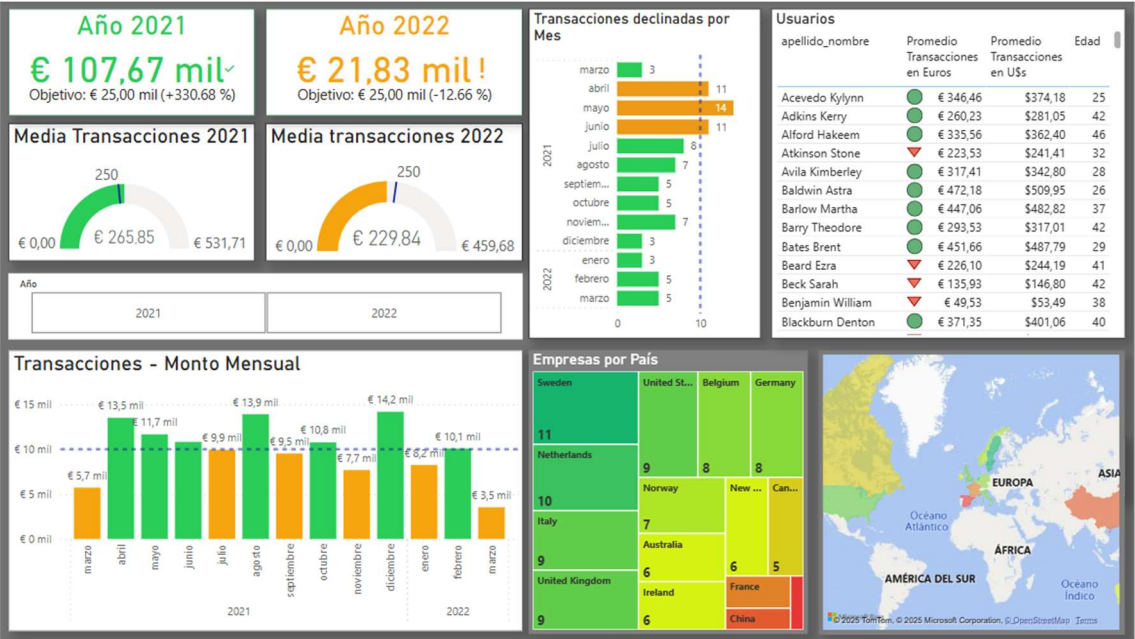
Año 2021

€ 107,67 mil

Objetivo: € 25,00 mil (+330.68 %)

Año 2022

€ 21,83 mil !

Objetivo: € 25,00 mil (-12.66 %)

Media Transacciones 2021

250

€ 0,00 € 265,85 € 531,71

Media transacciones 2022

250

€ 0,00 € 229,84 € 459,68

Año

2021 2022

Transacciones declinadas por Mes

2021
marzo 3
abril 11
mayo 14
junio 11
julio 8
agosto 7
septiem... 5
octubre 5
noviem... 7
diciembre 3

2022
enero 3
febrero 5
marzo 5

0 10

Usuarios

| apellido_nombre | Promedio Transacciones en Euros | Promedio Transacciones en U$s | Edad |
|---|---|---|---|
| Acevedo Kylynn | € 346,46 | $374,18 | 25 |
| Adkins Kerry | € 260,23 | $281,05 | 42 |
| Alford Hakeem | € 335,56 | $362,40 | 46 |
| Atkinson Stone | € 223,53 | $241,41 | 32 |
| Avila Kimberley | € 317,41 | $342,80 | 28 |
| Baldwin Astra | € 472,18 | $509,95 | 26 |
| Barlow Martha | € 447,06 | $482,82 | 37 |
| Barry Theodore | € 293,53 | $317,01 | 42 |
| Bates Brent | € 451,66 | $487,79 | 29 |
| Beard Ezra | € 226,10 | $244,19 | 41 |
| Beck Sarah | € 135,93 | $146,80 | 42 |
| Benjamin William | € 49,53 | $53,49 | 38 |
| Blackburn Denton | € 371,35 | $401,06 | 40 |

Transacciones - Monto Mensual

€ 15 mil
€ 10 mil
€ 5 mil
€ 0 mil

€ 5,7 mil
€ 13,5 mil
€ 11,7 mil
€ 9,9 mil
€ 13,9 mil
€ 9,5 mil
€ 10,8 mil
€ 7,7 mil
€ 14,2 mil
€ 8,2 mil
€ 10,1 mil
€ 3,5 mil

marzo abril mayo junio julio agosto septiembre octubre noviembre diciembre enero febrero marzo

2021 2022

Empresas por País

Sweden 11
United St... 9
Belgium 8
Germany 8
Netherlands 10
Norway 7
New ... 6
Can... 5
Italy 9
Australia 6
United Kingdom 9
Ireland 6
France
China

EUROPA
ASIA
Océano Atlántico
ÁFRICA
AMÉRICA DEL SUR
Océano Índico

Microsoft Bing
© 2025 TomTom, © 2025 Microsoft Corporation, © OpenStreetMap Terms